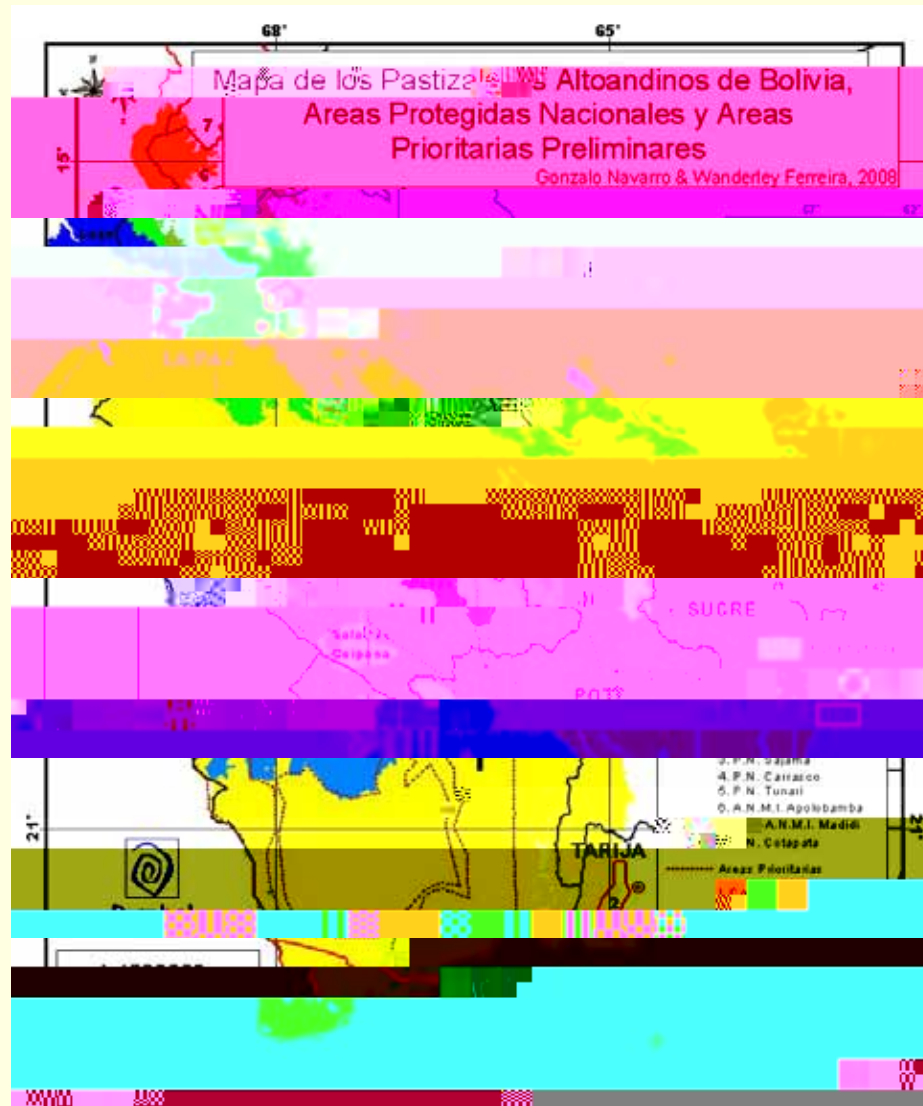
68° 65°

Mapa de los Pastiza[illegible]s Altoandinos de Bolivia, Areas Protegidas Nacionales y Areas Prioritarias Preliminares

Gonzalo Navarro & Wanderley Ferreira, 2008

15°

7

6

67° 62°

LA PAZ

SUCRE

Salar de Coipasa

POT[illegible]

3. P.N. Sajama
4. P.N. Carrasco
5. P.N. Tunari
6. A.N.M.I. Apolobamba
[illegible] A.N.M.I. Madidi
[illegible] N. Cotapata

Areas Prioritarias

21°

TARIJA

2